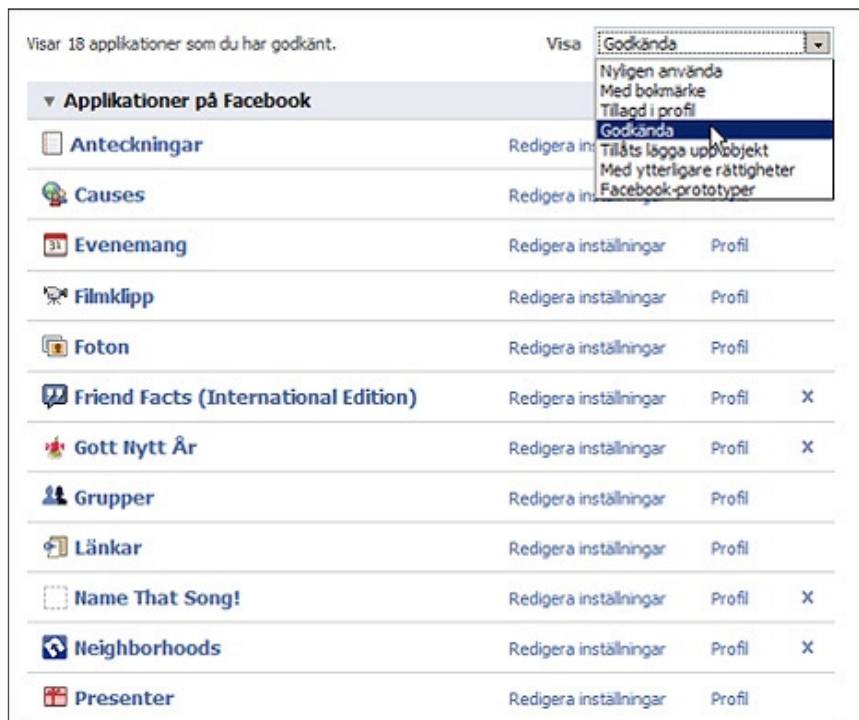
Visar 18 applikationer som du har godkänt.

Visa Godkända

Nyligen använda
Med bokmärke
Tillagd i profil
Godkända
Tillåts lägga upp objekt
Med ytterligare rättigheter
Facebook-prototyper

▼ Applikationer på Facebook

| | | | |
|---|---|---|---|
| 31 Anteckningar | Redigera ins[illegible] | | |
| Causes | Redigera ins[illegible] | | |
| 31 Evenemang | Redigera inställningar | Profil | |
| Filmklipp | Redigera inställningar | Profil | |
| Foton | Redigera inställningar | Profil | |
| Friend Facts (International Edition) | Redigera inställningar | Profil | x |
| Gott Nytt År | Redigera inställningar | Profil | x |
| Grupper | Redigera inställningar | Profil | |
| Länkar | Redigera inställningar | Profil | |
| Name That Song! | Redigera inställningar | Profil | x |
| Neighborhoods | Redigera inställningar | Profil | x |
| Presenter | Redigera inställningar | Profil | |